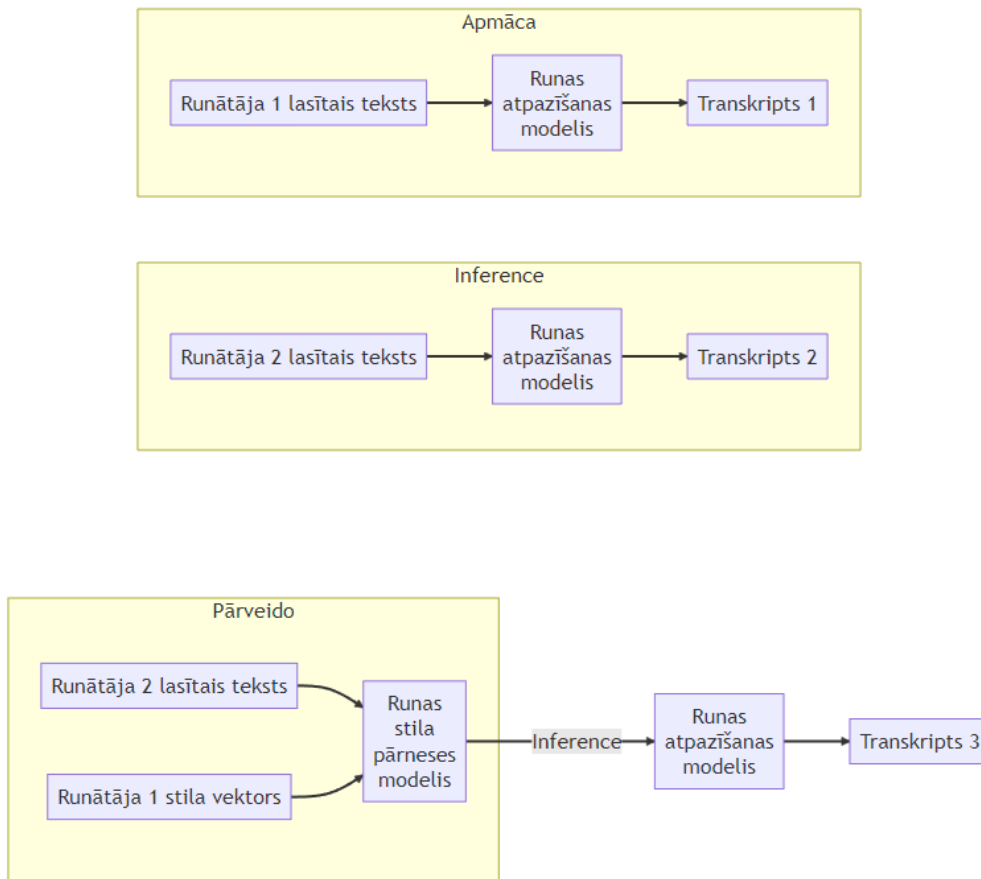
Apmāca

Runātāja 1 lasītais teksts

Runas atpazīšanas modelis

Transkripts 1

Inference

Runātāja 2 lasītais teksts

Runas atpazīšanas modelis

Transkripts 2

Pārveido

Runātāja 2 lasītais teksts

Runātāja 1 stila vektors

Runas stila pārneses modelis

Inference

Runas atpazīšanas modelis

Transkripts 3